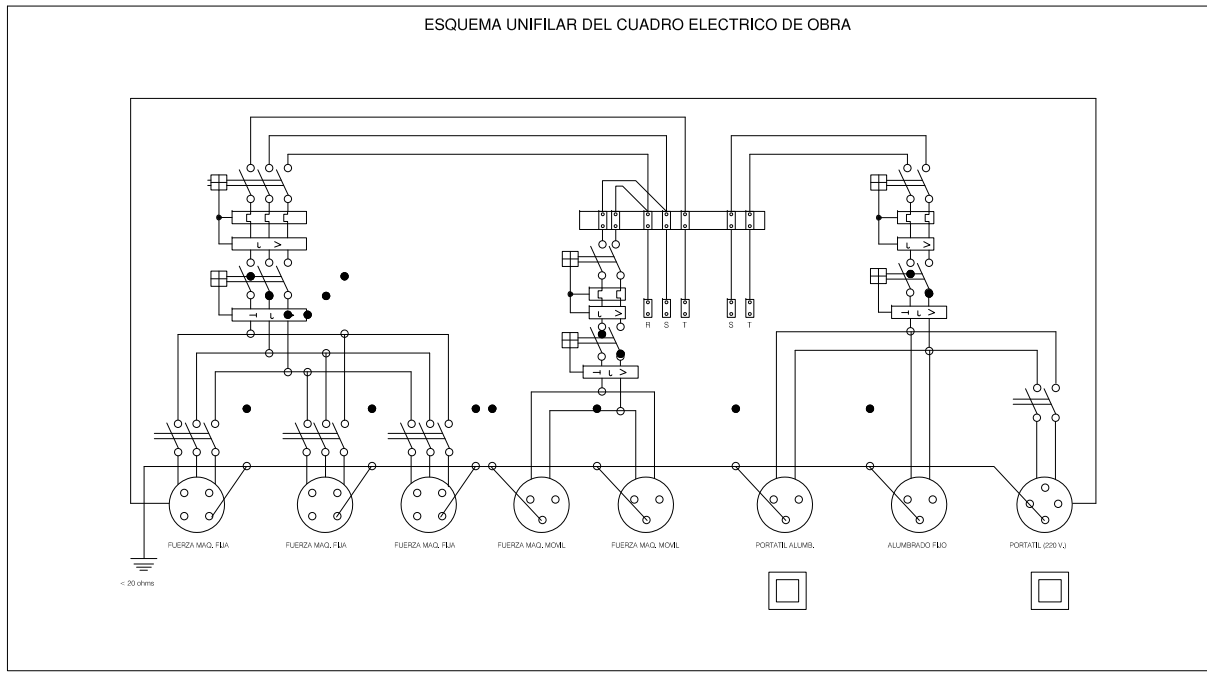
ESQUEMA UNIFILAR DEL CUADRO ELECTRICO DE OBRA

R S T

S T

FUERZA MAQ. FIJA

FUERZA MAQ. FIJA

FUERZA MAQ. FIJA

FUERZA MAQ. MOVIL

FUERZA MAQ. MOVIL

PORTATIL ALUMB.

ALUMBRADO FIJO

PORTATIL (220 V.)

< 20 ohms